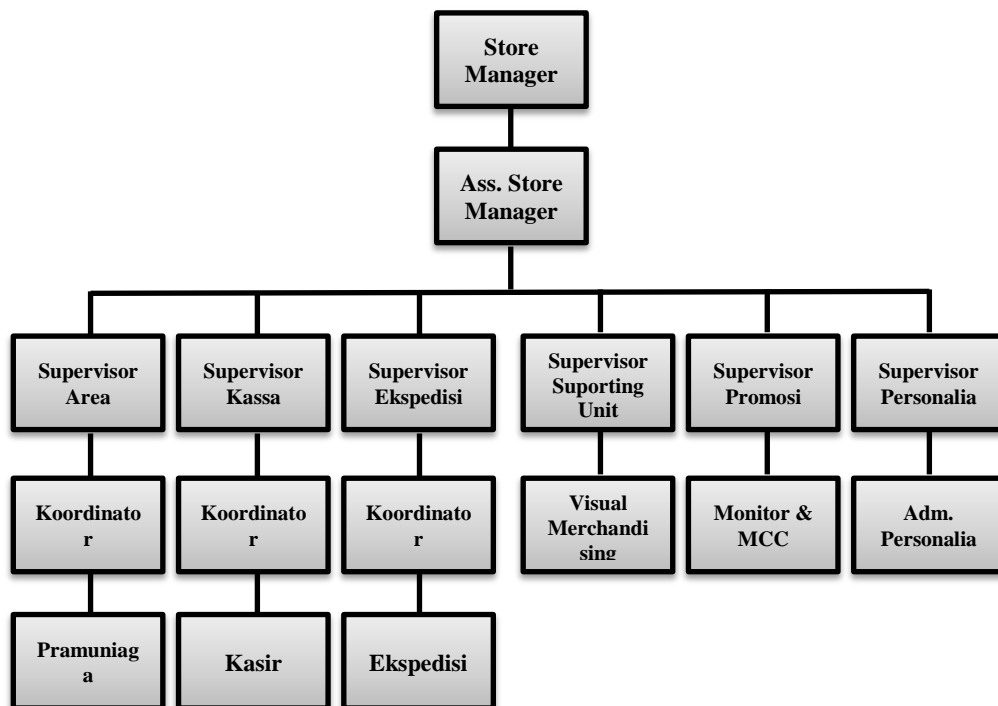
Store Manager

Ass. Store Manager

Supervisor Area

Supervisor Kassa

Supervisor Ekspedisi

Supervisor Suporting Unit

Supervisor Promosi

Supervisor Personalia

Koordinator

Koordinator

Koordinator

Visual Merchandising

Monitor & MCC

Adm. Personalia

Pramuniaga

Kasir

Ekspedisi